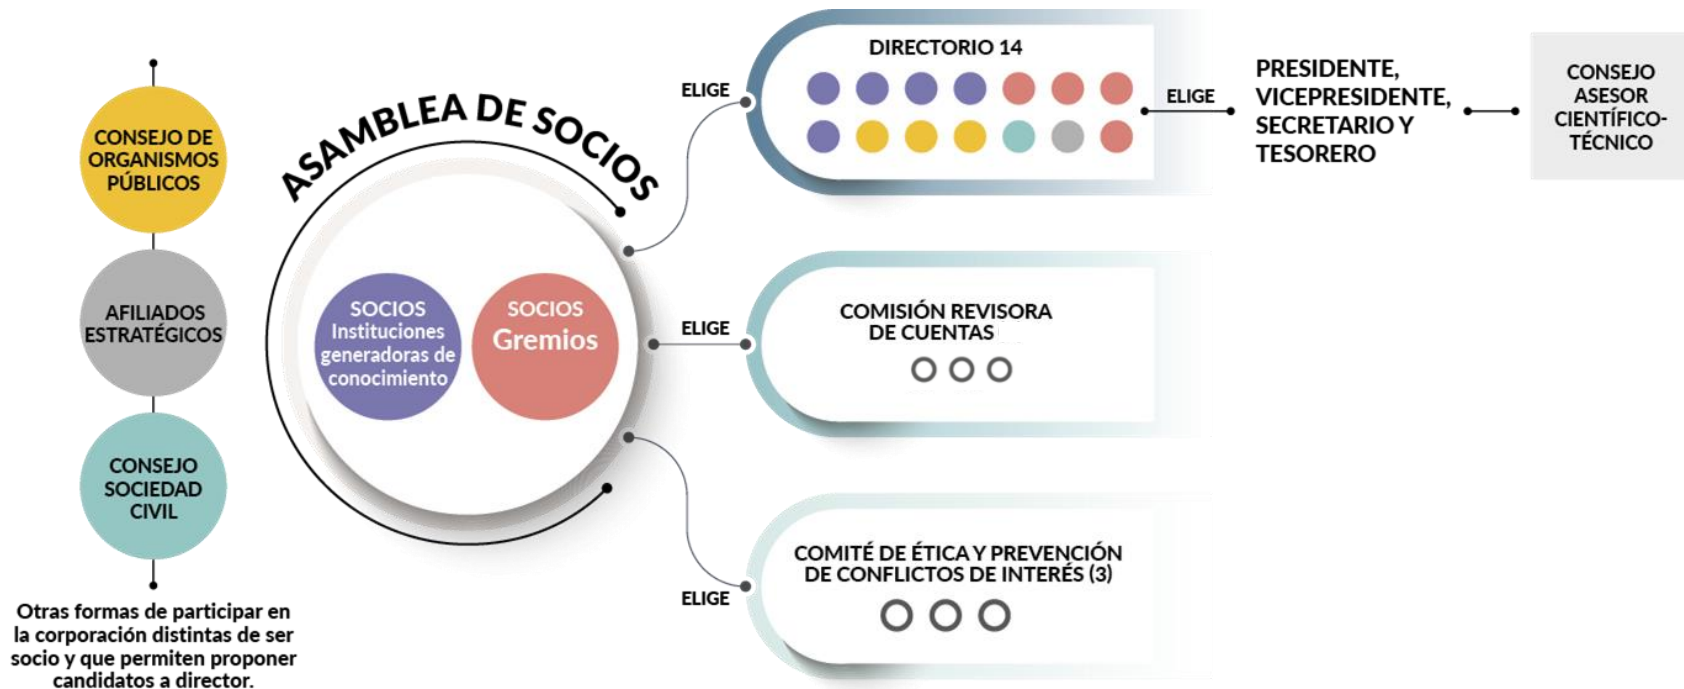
CONSEJO DE ORGANISMOS PÚBLICOS

AFILIADOS ESTRATÉGICOS

CONSEJO SOCIEDAD CIVIL

Otras formas de participar en la corporación distintas de ser socio y que permiten proponer candidatos a director.

ASAMBLEA DE SOCIOS

SOCIOS Instituciones generadoras de conocimiento

SOCIOS Gremios

ELIGE

DIRECTORIO 14

ELIGE

PRESIDENTE, VICEPRESIDENTE, SECRETARIO Y TESORERO

CONSEJO ASESOR CIENTÍFICO-TÉCNICO

ELIGE

COMISIÓN REVISORA DE CUENTAS

ELIGE

COMITÉ DE ÉTICA Y PREVENCIÓN DE CONFLICTOS DE INTERÉS (3)